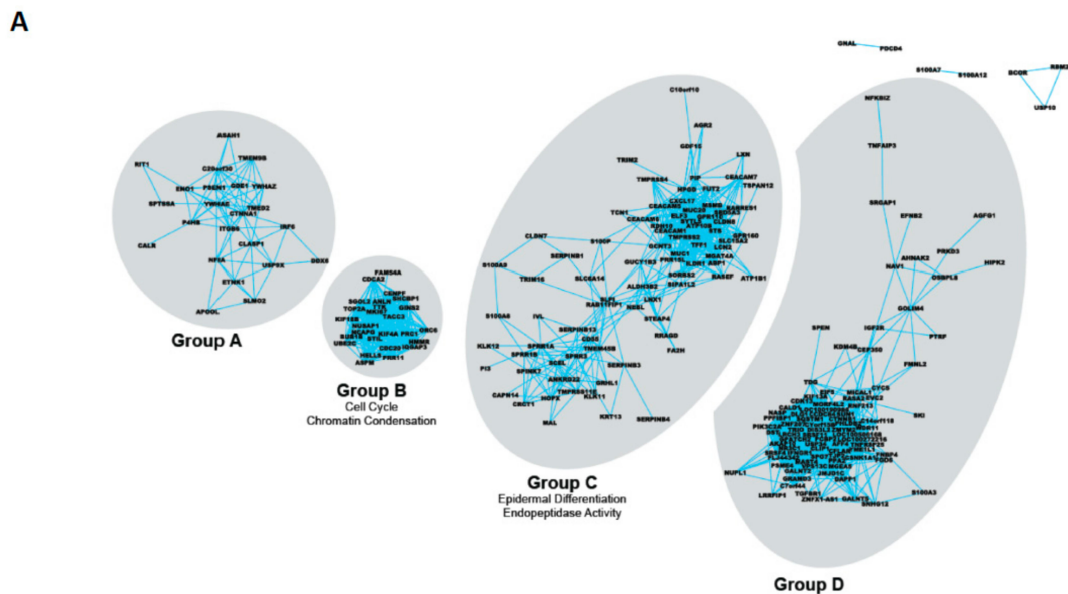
A

GNAL PDCD4

S100A7 S100A12

BCOR RBM

USP10

ASAH1
RIT1 C20orf30 TMEM9B
ENO1 PSEN1 GDI2 YWHAZ
SPTSSA YWHAE TMED2
P4HB CTNNA1 INF2
ITGB5
CALR CLASP1
NFIA USP9X DDX5
ETNK1
SLMO2
APOOL

Group A

FAM54A
CDCA3
CENPF
SGOL2 ANLN SHCBP1
TOP2A GINS2
TACC3
KIF15B
NUSAP1 KIF4A PRC1 ORC6
NCAPG
BIRC5 STIL HMMR
UBE2C CDC20 IQGAP3
MELK PBK11
ASPM

Group B
Cell Cycle
Chromatin Condensation

C10orf10
AGR2
GDF15
TRIM2 LXN
TMPRSS4 PIP CEACAM7
NPGD FUT2 TSPAN12
CXCL17
TCN1 CEACAM5
CEACAM6
CLDN7
S100P
SERPINB1 TFF1
GCNT3
MUC1
S100A9 GUCY1B3 MGAT4A
TRIM16 SLC6A14 SORBS2 RASEF
ALDH3B2 SIPA1L2 ATP1B1
RAB11FIP1 LKX1
S100A8 IVL STEAP4
SERPINB13 RRAGD
KLK12 SPRR1A CD55 FA2H
SPRR1B TMEM45B
PI3 SPRR3 SERPINB3
SPINK7 ANKRD22 SH3L1
TMPRSS11B
CAPN14 KLK11
CRCT1 KRT13
MAL SERPINB4

Group C
Epidermal Differentiation
Endopeptidase Activity

NFKBIZ
TNFAIP3
SRGAP1
EFNB2 AGFG1
AHNAK2 PRKD3
NAV1 OSBPL3 HIPK2
GOLIM4
SPEN IGF2R
KDM4B CEP350 PTRF
FMNL2
TDG CYCS
SKI
NUPL1 FRMD4
PSMB6 GALNT3
LRRFIP1 TGFBR1
ZNFX1-AS1 GALNT3 S100A3
SH3BGL2

Group D